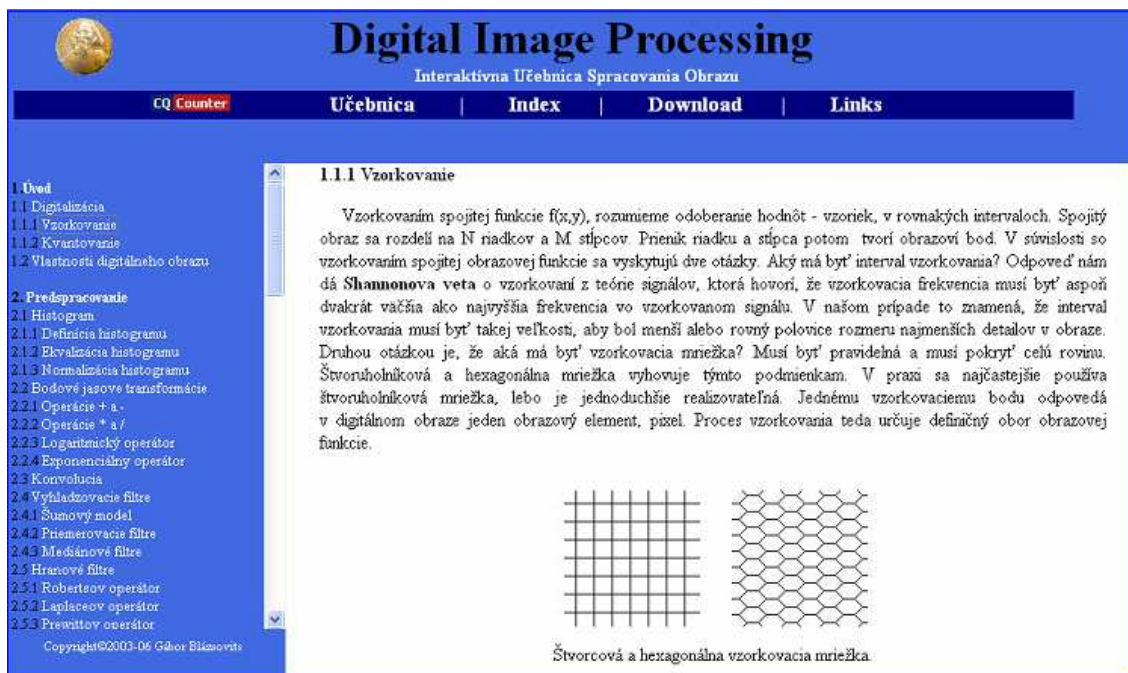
Digital Image Processing

Interaktívna Učebnica Spracovania Obrazu

CQ Counter

Učebnica | Index | Download | Links

1. Úvod
1.1 Digitalizácia
1.1.1 Vzorkovanie
1.1.2 Kvantovanie
1.2 Vlastnosti digitálneho obrazu

2. Predspracovanie
2.1 Histogram
2.1.1 Definícia histogramu
2.1.2 Ekvalizácia histogramu
2.1.3 Normalizácia histogramu
2.2 Bodové jasove transformácie
2.2.1 Operácie + a -
2.2.2 Operácie * a /
2.2.3 Logaritmický operátor
2.2.4 Exponenciálny operátor
2.3 Konvolucia
2.4 Vyhladzovacie filtre
2.4.1 Šumový model
2.4.2 Priemerovacie filtre
2.4.3 Mediánové filtre
2.5 Hranové filtre
2.5.1 Robertsov operátor
2.5.2 Laplaceov operátor
2.5.3 Prewittov operátor

Copyright©2003-06 Gábor Blázsovits

1.1.1 Vzorkovanie

Vzorkovaním spojitej funkcie f(x,y), rozumieme odoberanie hodnôt - vzoriek, v rovnakých intervaloch. Spojitý obraz sa rozdelí na N riadkov a M stĺpcov. Prienik riadku a stĺpca potom tvorí obrazový bod. V súvislosti so vzorkovaním spojitej obrazovej funkcie sa vyskytujú dve otázky. Aký má byť interval vzorkovania? Odpoveď nám dá Shannonova veta o vzorkovaní z teórie signálov, ktorá hovorí, že vzorkovacia frekvencia musí byť aspoň dvakrát väčšia ako najvyššia frekvencia vo vzorkovanom signálu. V našom prípade to znamená, že interval vzorkovania musí byť takej veľkosti, aby bol menší alebo rovný polovice rozmeru najmenších detailov v obraze. Druhou otázkou je, že aká má byť vzorkovacia mriežka? Musí byť pravidelná a musí pokryť celú rovinu. Štvoruholníková a hexagonálna mriežka vyhovuje týmto podmienkam. V praxi sa najčastejšie používa štvoruholníková mriežka, lebo je jednoduchšie realizovateľná. Jednému vzorkovaciemu bodu odpovedá v digitálnom obraze jeden obrazový element, pixel. Proces vzorkovania teda určuje definičný obor obrazovej funkcie.

Štvorcová a hexagonálna vzorkovacia mriežka.